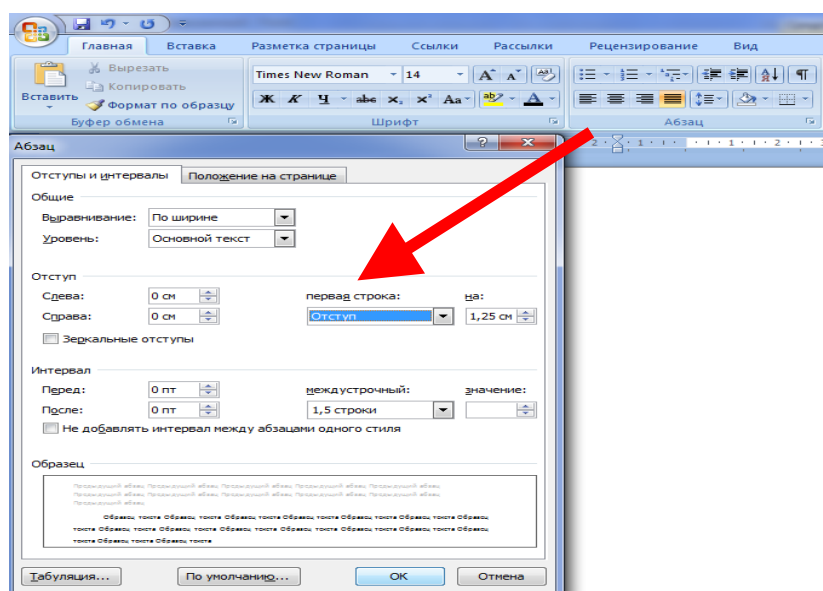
Главная Вставка Разметка страницы Ссылки Рассылки Рецензирование Вид

Вырезать
Копировать
Вставить
Формат по образцу
Буфер обмена

Times New Roman 14
Шрифт

Абзац

Абзац ? X

Отступы и интервалы | Положение на странице

Общие
Выравнивание: По ширине
Уровень: Основной текст

Отступ
Слева: 0 см
Справа: 0 см
первая строка: Отступ
на: 1,25 см
Зеркальные отступы

Интервал
Перед: 0 пт
После: 0 пт
междустрочный: 1,5 строки
значение:
Не добавлять интервал между абзацами одного стиля

Образец
Предыдущий абзац Предыдущий абзац Предыдущий абзац Предыдущий абзац Предыдущий абзац Предыдущий абзац Предыдущий абзац Предыдущий абзац Предыдущий абзац Предыдущий абзац Предыдущий абзац
Образец текста Образец текста Образец текста Образец текста Образец текста Образец текста Образец текста Образец текста Образец текста Образец текста Образец текста Образец текста Образец текста Образец текста Образец текста Образец текста Образец текста Образец текста Образец текста Образец текста Образец текста

Табуляция... По умолчанию... ОК Отмена